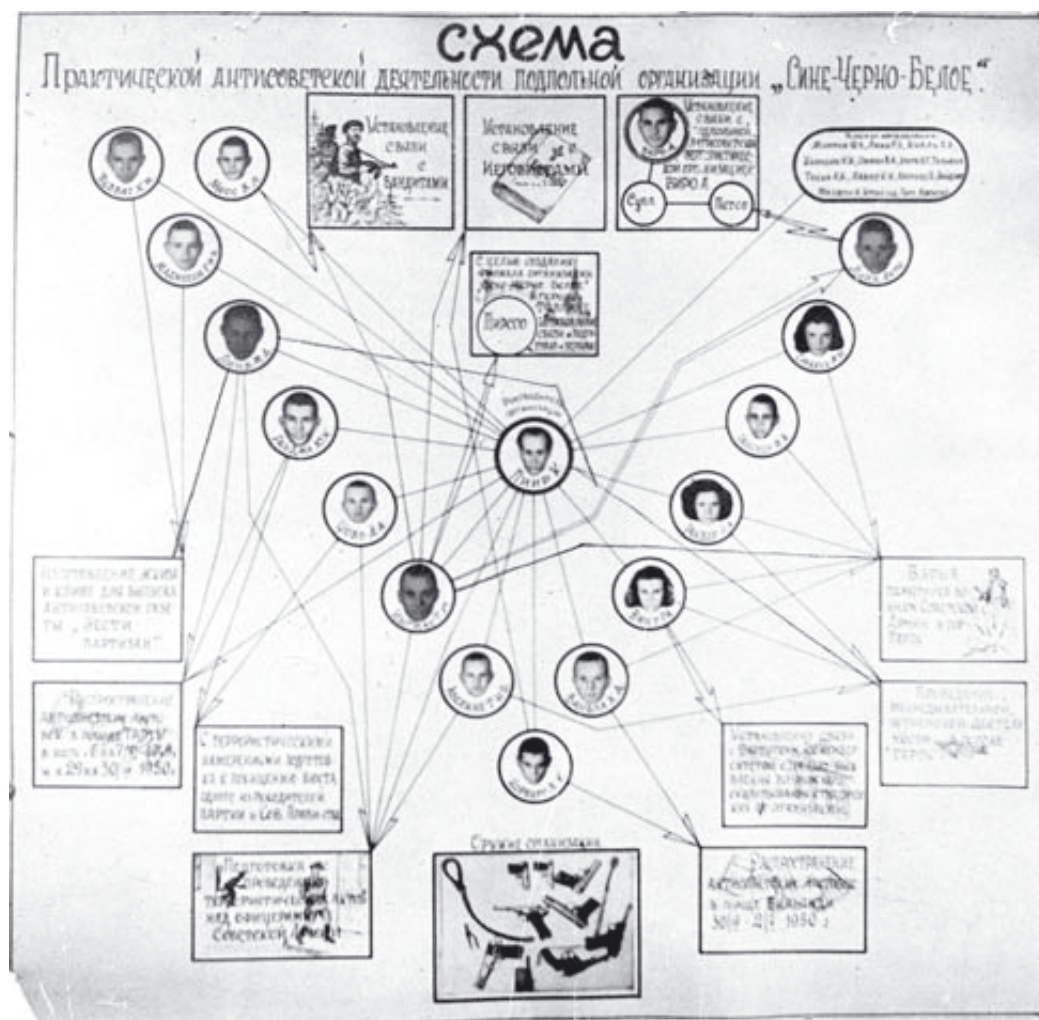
СХЕМА
Практической антисоветской деятельности подпольной организации „Сине-Черно-Белое".

Установление связи с бандитами

Установление связи с иеговистами

Установление связи с „Эстонским комитетом" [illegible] ВИРО Л.

Сулл

Пессо

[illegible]

С целью создания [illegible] организации „Сине-Черно-Белое" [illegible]

Пиксо

Гинни К.

Изготовление шрифта и клише для выпуска антисоветской газеты „Эести партизан"

Распространение антисоветских листовок в городе Тарту в ночь с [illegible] на 29 на 30/II 1950 г.

С террористическими намерениями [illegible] из помещения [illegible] портреты руководителей партии и Сов. Правительства

Подготовка к совершению террористического акта над офицерами Советской Армии

Оружие организации

Распространение антисоветских листовок в городе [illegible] 30/II-2/III 1950 г.

Установление связи с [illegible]

Взрыв памятника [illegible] Советской Армии в гор. Тарту

Проведение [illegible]

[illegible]